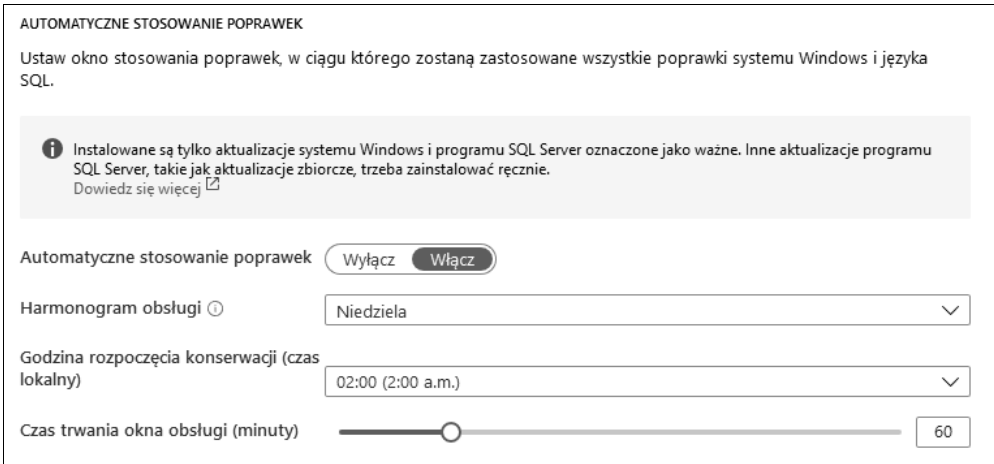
AUTOMATYCZNE STOSOWANIE POPRAWEK

Ustaw okno stosowania poprawek, w ciągu którego zostaną zastosowane wszystkie poprawki systemu Windows i języka SQL.

Instalowane są tylko aktualizacje systemu Windows i programu SQL Server oznaczone jako ważne. Inne aktualizacje programu SQL Server, takie jak aktualizacje zbiorcze, trzeba zainstalować ręcznie.
Dowiedz się więcej

Automatyczne stosowanie poprawek
Wyłącz
Włącz

Harmonogram obsługi
Niedziela

Godzina rozpoczęcia konserwacji (czas lokalny)
02:00 (2:00 a.m.)

Czas trwania okna obsługi (minuty)
60